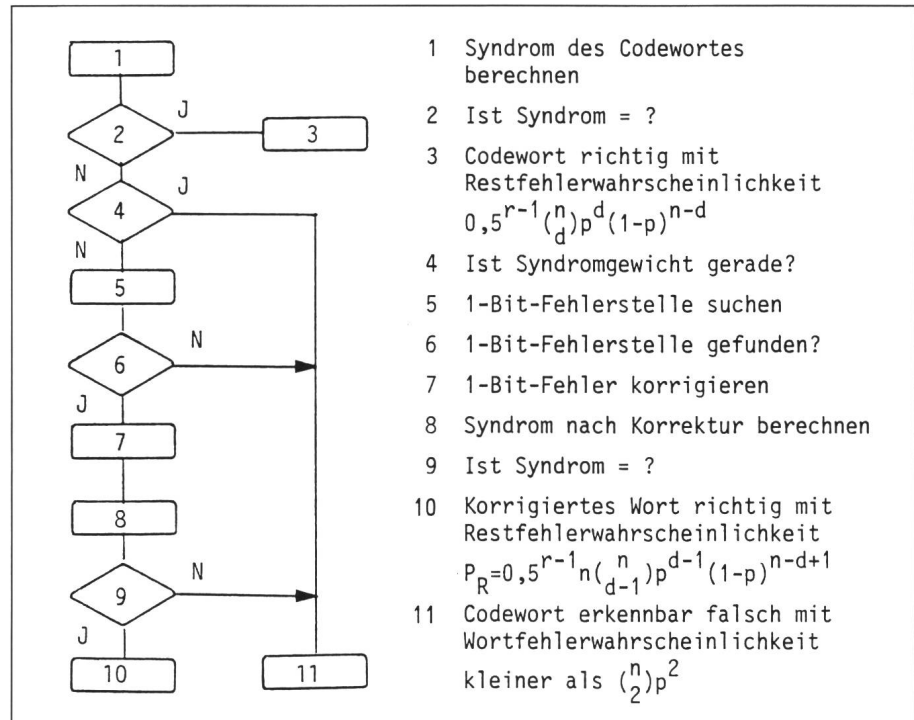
1

2

J

3

N

4

J

N

5

6

N

J

7

8

9

N

J

10

11

1 Syndrom des Codewortes berechnen

2 Ist Syndrom = ?

3 Codewort richtig mit Restfehlerwahrscheinlichkeit $0,5^{r-1}\binom{n}{d}p^{d}(1-p)^{n-d}$

4 Ist Syndromgewicht gerade?

5 1-Bit-Fehlerstelle suchen

6 1-Bit-Fehlerstelle gefunden?

7 1-Bit-Fehler korrigieren

8 Syndrom nach Korrektur berechnen

9 Ist Syndrom = ?

10 Korrigiertes Wort richtig mit Restfehlerwahrscheinlichkeit $P_R=0,5^{r-1}n\binom{n}{d-1}p^{d-1}(1-p)^{n-d+1}$

11 Codewort erkennbar falsch mit Wortfehlerwahrscheinlichkeit kleiner als $\binom{n}{2}p^2$